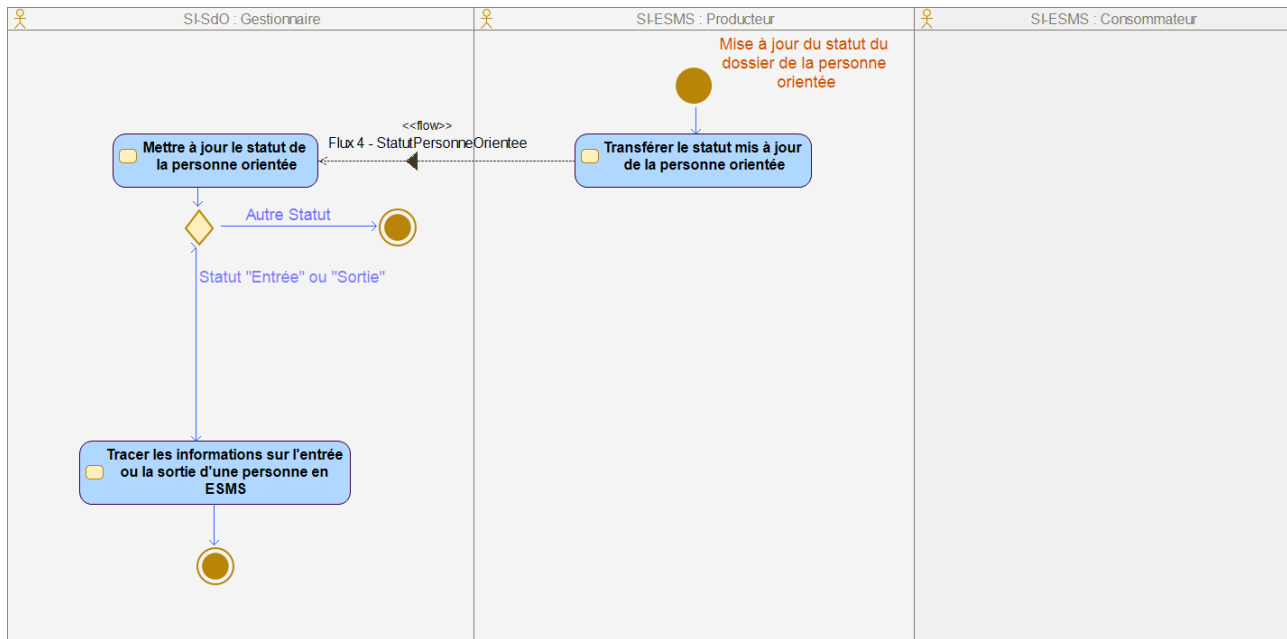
SI-SdO : Gestionnaire

SI-ESMS : Producteur

SI-ESMS : Consommateur

Mise à jour du statut du dossier de la personne orientée

<<flow>>
Flux 4 - StatutPersonneOrientee

Mettre à jour le statut de la personne orientée

Transférer le statut mis à jour de la personne orientée

Autre Statut

Statut "Entrée" ou "Sortie"

Tracer les informations sur l'entrée ou la sortie d'une personne en ESMS